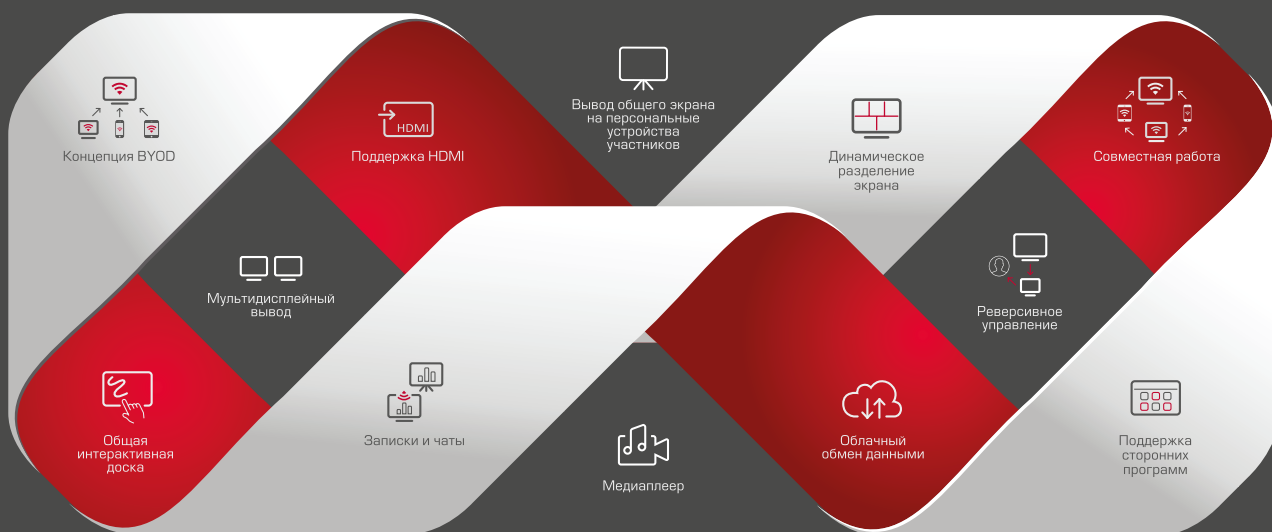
Концепция BYOD

HDMI
Поддержка HDMI

Вывод общего экрана на персональные устройства участников

Динамическое разделение экрана

Совместная работа

Мультидисплейный вывод

Реверсивное управление

Общая интерактивная доска

Записки и чаты

Медиаплеер

Облачный обмен данными

Поддержка сторонних программ